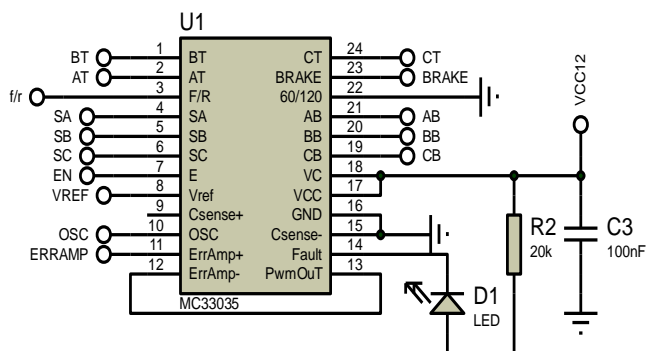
U1

BT 1 BT CT 24 CT
AT 2 AT BRAKE 23 BRAKE
f/r 3 F/R 60/120 22
SA 4 SA AB 21 AB
SB 5 SB BB 20 BB
SC 6 SC CB 19 CB
EN 7 E VC 18
VREF 8 Vref VCC 17
9 Csense+ GND 16
OSC 10 OSC Csense- 15
ERRAMP 11 ErrAmp+ Fault 14
12 ErrAmp- PwmOuT 13

MC33035

VCC12

R2
20k

C3
100nF

D1
LED